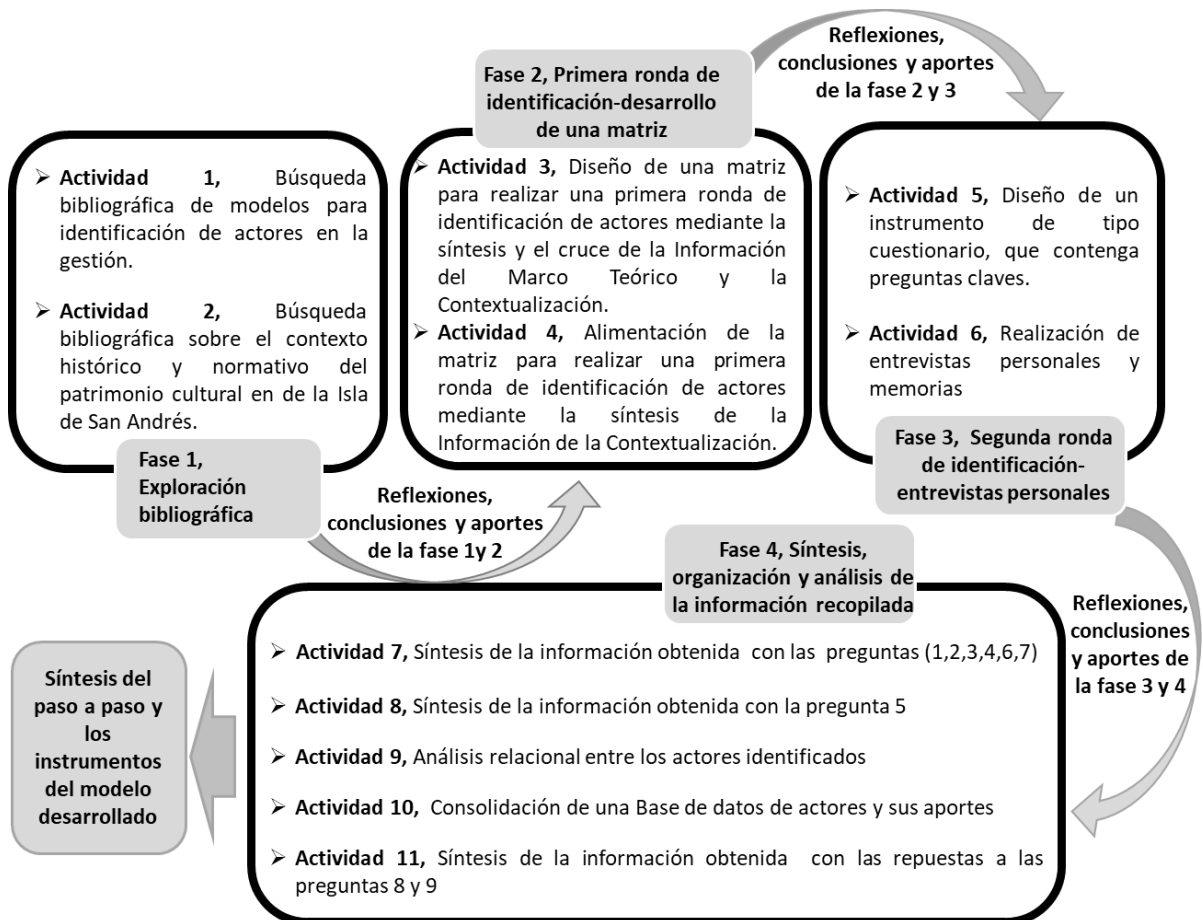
Reflexiones, conclusiones y aportes de la fase 2 y 3

Fase 2, Primera ronda de identificación-desarrollo de una matriz

➢ Actividad 1, Búsqueda bibliográfica de modelos para identificación de actores en la gestión.

➢ Actividad 2, Búsqueda bibliográfica sobre el contexto histórico y normativo del patrimonio cultural en de la Isla de San Andrés.

Fase 1, Exploración bibliográfica

➢ Actividad 3, Diseño de una matriz para realizar una primera ronda de identificación de actores mediante la síntesis y el cruce de la Información del Marco Teórico y la Contextualización.

➢ Actividad 4, Alimentación de la matriz para realizar una primera ronda de identificación de actores mediante la síntesis de la Información de la Contextualización.

Reflexiones, conclusiones y aportes de la fase 1y 2

➢ Actividad 5, Diseño de un instrumento de tipo cuestionario, que contenga preguntas claves.

➢ Actividad 6, Realización de entrevistas personales y memorias

Fase 3, Segunda ronda de identificación-entrevistas personales

Reflexiones, conclusiones y aportes de la fase 3 y 4

Fase 4, Síntesis, organización y análisis de la información recopilada

➢ Actividad 7, Síntesis de la información obtenida con las preguntas (1,2,3,4,6,7)

➢ Actividad 8, Síntesis de la información obtenida con la pregunta 5

➢ Actividad 9, Análisis relacional entre los actores identificados

➢ Actividad 10, Consolidación de una Base de datos de actores y sus aportes

➢ Actividad 11, Síntesis de la información obtenida con las repuestas a las preguntas 8 y 9

Síntesis del paso a paso y los instrumentos del modelo desarrollado